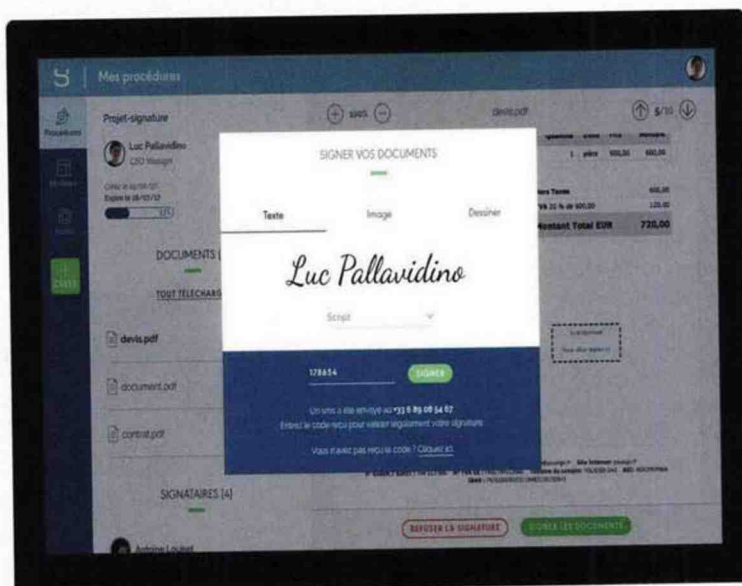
Mes procédures

Procédures

Projet-signature

Luc Pallavidino
CEO Yousign

Créé le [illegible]
Expire le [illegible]

DOCUMENTS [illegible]

TOUT TÉLÉCHARG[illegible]

devis.pdf

document.pdf

contrat.pdf

SIGNATAIRES (4)

Antoine Louiset

105%

devis.pdf

5/10

1 pièce 500,00 600,00

Total Taxes 600,00
TVA 20 % de 600,00 120,00
Montant Total EUR 720,00

SIGNER VOS DOCUMENTS

Texte
Image
Dessiner

Luc Pallavidino

Script

178654

SIGNER

Un sms a été envoyé au +33 6 89 08 54 07
Entrez le code reçu pour valider légalement votre signature

Vous n'avez pas reçu le code ? Cliquez ici

REFUSER LA SIGNATURE

SIGNER LES DOCUMENTS